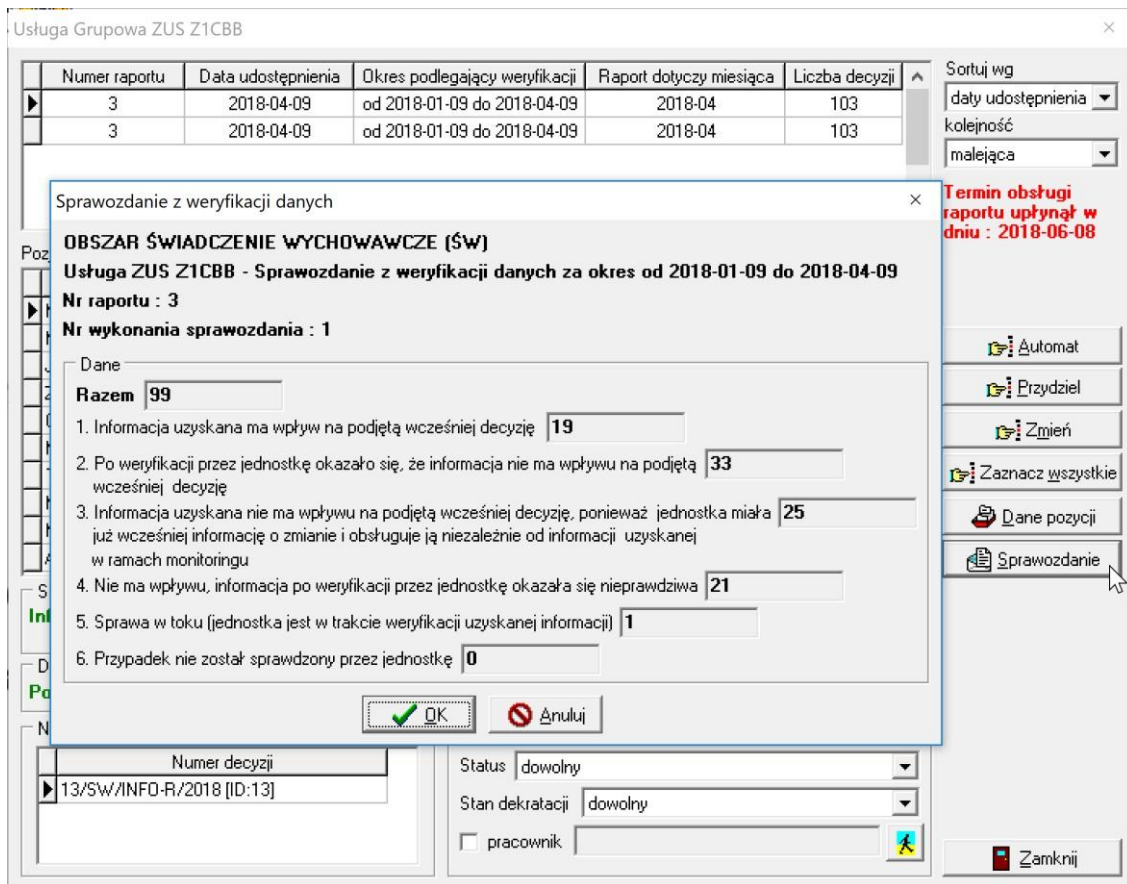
Usługa Grupowa ZUS Z1CBB

| Numer raportu | Data udostępnienia | Okres podlegający weryfikacji | Raport dotyczy miesiąca | Liczba decyzji |
|---|---|---|---|---|
| 3 | 2018-04-09 | od 2018-01-09 do 2018-04-09 | 2018-04 | 103 |
| 3 | 2018-04-09 | od 2018-01-09 do 2018-04-09 | 2018-04 | 103 |

Sortuj wg
daty udostępnienia
kolejność
malejąca

Termin obsługi raportu upłynął w dniu : 2018-06-08

Sprawozdanie z weryfikacji danych

OBSZAR ŚWIADCZENIE WYCHOWAWCZE (ŚW)
Usługa ZUS Z1CBB - Sprawozdanie z weryfikacji danych za okres od 2018-01-09 do 2018-04-09
Nr raportu : 3
Nr wykonania sprawozdania : 1

Dane
Razem 99
1. Informacja uzyskana ma wpływ na podjętą wcześniej decyzję 19
2. Po weryfikacji przez jednostkę okazało się, że informacja nie ma wpływu na podjętą wcześniej decyzję 33
3. Informacja uzyskana nie ma wpływu na podjętą wcześniej decyzję, ponieważ jednostka miała już wcześniej informację o zmianie i obsługuje ją niezależnie od informacji uzyskanej w ramach monitoringu 25
4. Nie ma wpływu, informacja po weryfikacji przez jednostkę okazała się nieprawdziwa 21
5. Sprawa w toku (jednostka jest w trakcie weryfikacji uzyskanej informacji) 1
6. Przypadek nie został sprawdzony przez jednostkę 0

OK
Anuluj

Automat
Przydziel
Zmień
Zaznacz wszystkie
Dane pozycji
Sprawozdanie

Poz
S
Inf
D
Po
N

Numer decyzji
13/SW/INFO-R/2018 [ID:13]

Status dowolny
Stan dekratacji dowolny
pracownik

Zamknij